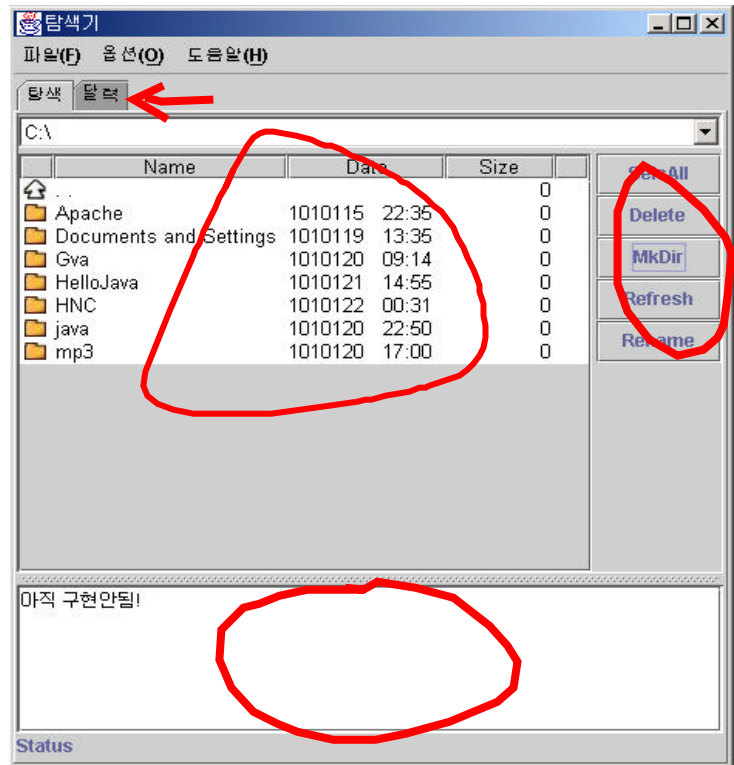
탐색기

파일(F) 옵션(O) 도움말(H)

탐색 달력

C:\

| Name | Date | Size |
|---|---|---|
| .. | | 0 |
| Apache | 1010115 22:35 | 0 |
| Documents and Settings | 1010119 13:35 | 0 |
| Gva | 1010120 09:14 | 0 |
| HelloJava | 1010121 14:55 | 0 |
| HNC | 1010122 00:31 | 0 |
| java | 1010120 22:50 | 0 |
| mp3 | 1010120 17:00 | 0 |

SelectAll
Delete
MkDir
Refresh
Rename

아직 구현안됨!

Status